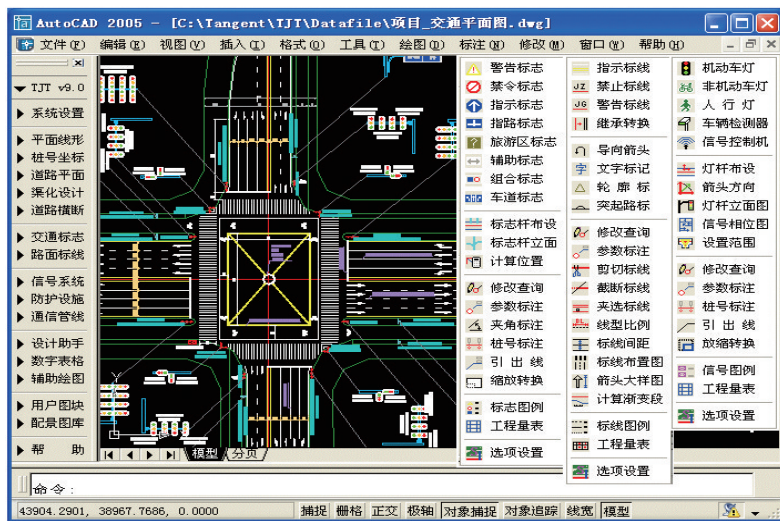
AutoCAD 2005 - [C:\Tangent\TJT\Datafile\项目_交通平面图.dwg]

文件(F) 编辑(E) 视图(V) 插入(I) 格式(O) 工具(T) 绘图(D) 标注(N) 修改(M) 窗口(W) 帮助(H)

TJT v9.0
系统设置
平面线形
桩号坐标
道路平面
渠化设计
道路横断
交通标志
路面标线
信号系统
防护设施
通信管线
设计助手
数字表格
辅助绘图
用户图块
配景图库
帮 助

警告标志
禁令标志
指示标志
指路标志
旅游区标志
辅助标志
组合标志
车道标志
标志杆布设
标志杆立面
计算位置
修改查询
参数标注
夹角标注
桩号标注
引 出 线
缩放转换
标志图例
工程量表
选项设置

指示标线
禁止标线
警告标线
继承转换
导向箭头
文字标记
轮 廓 标
突起路标
修改查询
参数标注
剪切标线
截断标线
夹选标线
线型比例
标线间距
标线布置图
箭头大样图
计算渐变段
标线图例
工程量表
选项设置

机动车灯
非机动车灯
人 行 灯
车辆检测器
信号控制机
灯杆布设
箭头方向
灯杆立面图
信号相位图
设置范围
修改查询
参数标注
桩号标注
引 出 线
放缩转换
信号图例
工程量表
选项设置

模型 / 分页 /

命令:

43904.2901, 38967.7686, 0.0000 捕捉 栅格 正交 极轴 对象捕捉 对象追踪 线宽 模型